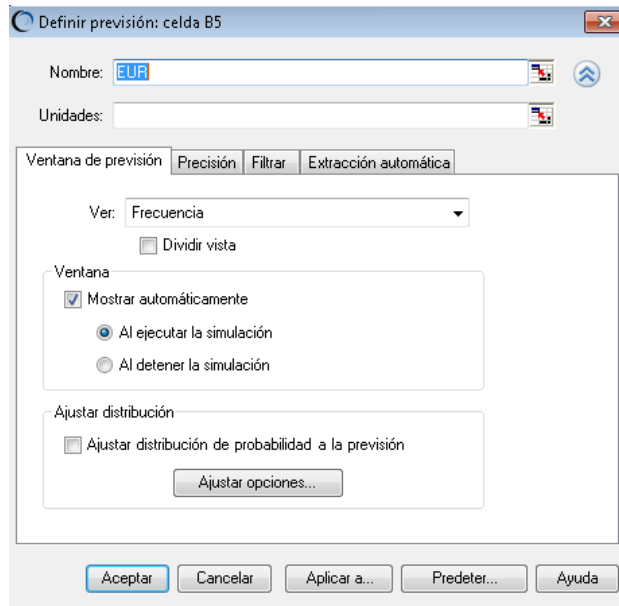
Definir previsión: celda B5

Nombre: EUR

Unidades:

Ventana de previsión | Precisión | Filtrar | Extracción automática

Ver: Frecuencia

Dividir vista

Ventana

Mostrar automáticamente

Al ejecutar la simulación

Al detener la simulación

Ajustar distribución

Ajustar distribución de probabilidad a la previsión

Ajustar opciones...

Aceptar | Cancelar | Aplicar a... | Predeter... | Ayuda